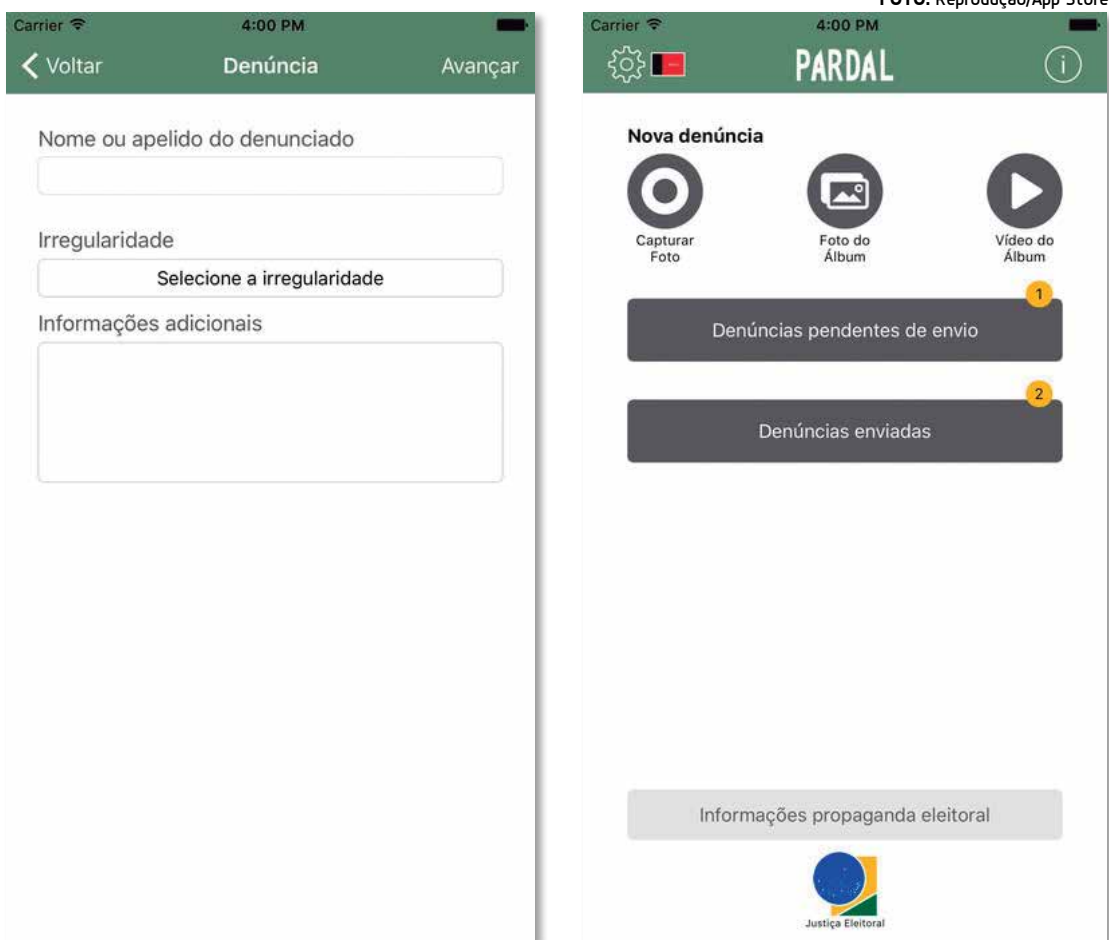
FOTO: Reprodução/App Store

Carrier 4:00 PM

Voltar Denúncia Avançar

Nome ou apelido do denunciado

Irregularidade

Selecione a irregularidade

Informações adicionais

Carrier 4:00 PM

PARDAL

Nova denúncia

Capturar Foto

Foto do Álbum

Vídeo do Álbum

1

Denúncias pendentes de envio

2

Denúncias enviadas

Informações propaganda eleitoral

Justiça Eleitoral